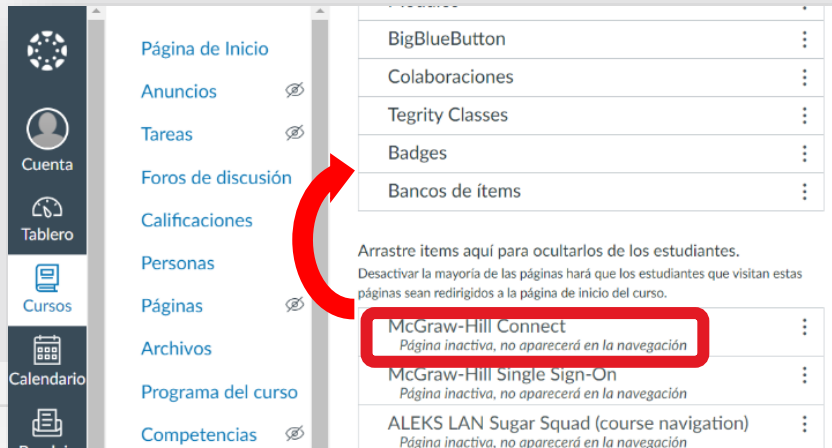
Cuenta
Tablero
Cursos
Calendario
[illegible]

Página de Inicio
Anuncios
Tareas
Foros de discusión
Calificaciones
Personas
Páginas
Archivos
Programa del curso
Competencias

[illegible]
BigBlueButton
Colaboraciones
Tegrity Classes
Badges
Bancos de ítems

Arrastre items aquí para ocultarlos de los estudiantes.
Desactivar la mayoría de las páginas hará que los estudiantes que visitan estas páginas sean redirigidos a la página de inicio del curso.

McGraw-Hill Connect
Página inactiva, no aparecerá en la navegación
McGraw-Hill Single Sign-On
Página inactiva, no aparecerá en la navegación
ALEKS LAN Sugar Squad (course navigation)
Página inactiva, no aparecerá en la navegación